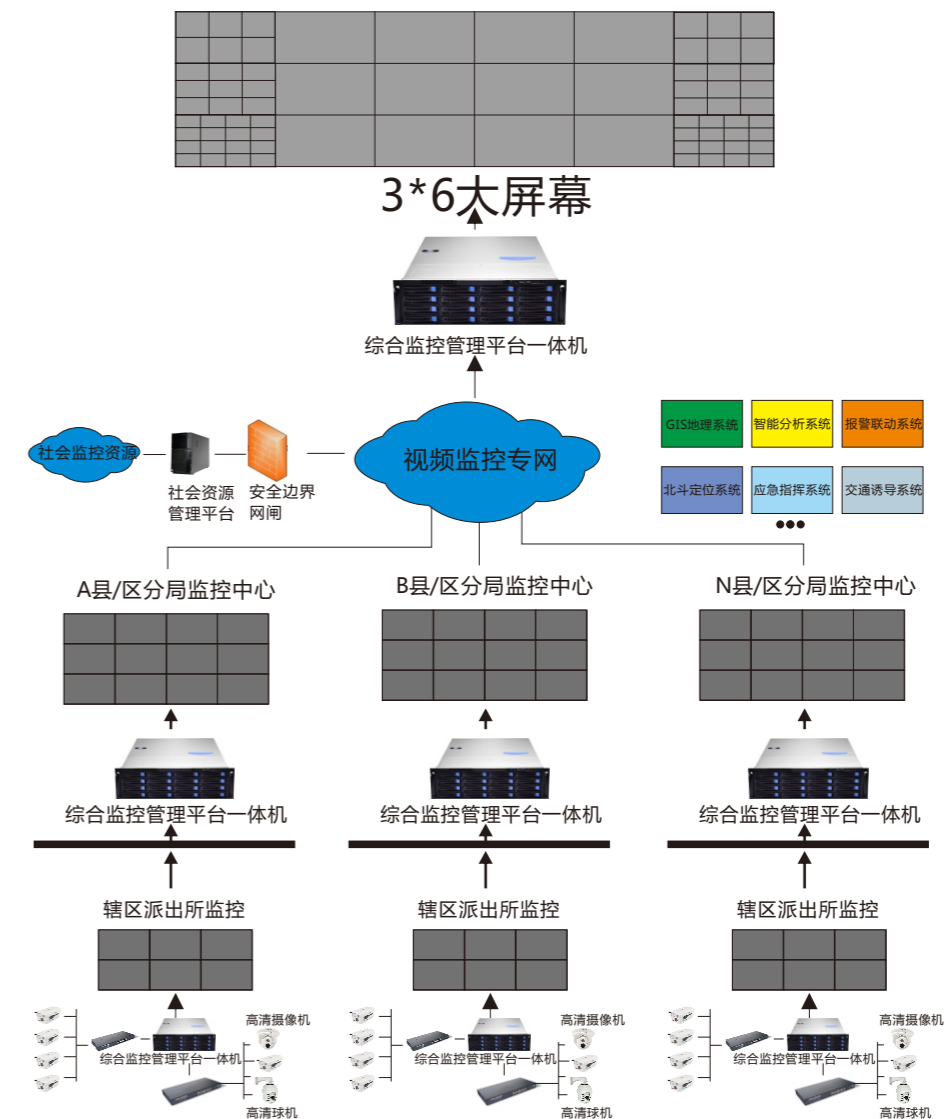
3*6大屏幕

综合监控管理平台一体机

社会监控资源

社会资源管理平台

安全边界网闸

视频监控专网

GIS地理系统

智能分析系统

报警联动系统

北斗定位系统

应急指挥系统

交通诱导系统

●●●

A县/区分局监控中心

B县/区分局监控中心

N县/区分局监控中心

综合监控管理平台一体机

综合监控管理平台一体机

综合监控管理平台一体机

辖区派出所监控

辖区派出所监控

辖区派出所监控

高清摄像机

综合监控管理平台一体机

高清球机

高清摄像机

综合监控管理平台一体机

高清球机

高清摄像机

综合监控管理平台一体机

高清球机